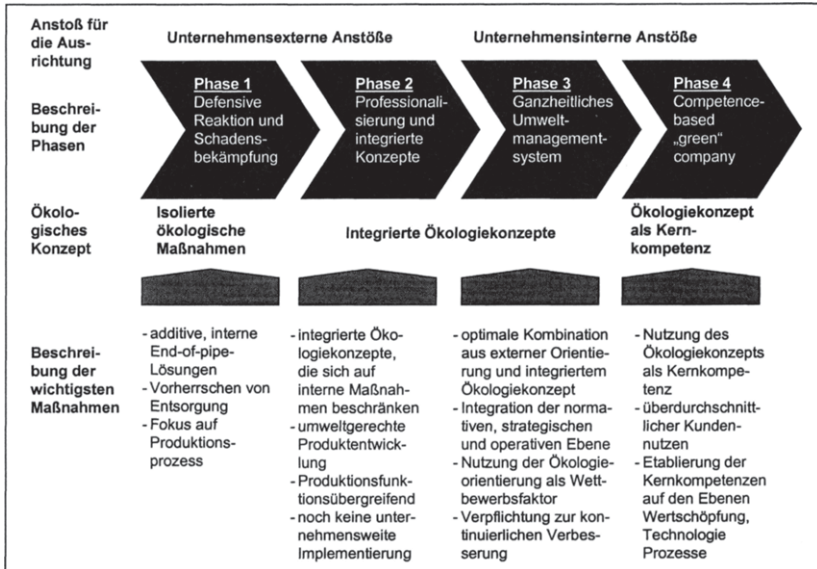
Anstoß für die Ausrichtung

Unternehmensexterne Anstöße

Unternehmensinterne Anstöße

Beschreibung der Phasen

Phase 1
Defensive Reaktion und Schadensbekämpfung

Phase 2
Professionalisierung und integrierte Konzepte

Phase 3
Ganzheitliches Umweltmanagementsystem

Phase 4
Competence-based „green" company

Ökologisches Konzept

Isolierte ökologische Maßnahmen

Integrierte Ökologiekonzepte

Ökologiekonzept als Kernkompetenz

Beschreibung der wichtigsten Maßnahmen

- additive, interne End-of-pipe-Lösungen
- Vorherrschen von Entsorgung
- Fokus auf Produktionsprozess

- integrierte Ökologiekonzepte, die sich auf interne Maßnahmen beschränken
- umweltgerechte Produktentwicklung
- Produktionsfunktionsübergreifend
- noch keine unternehmensweite Implementierung

- optimale Kombination aus externer Orientierung und integriertem Ökologiekonzept
- Integration der normativen, strategischen und operativen Ebene
- Nutzung der Ökologieorientierung als Wettbewerbsfaktor
- Verpflichtung zur kontinuierlichen Verbesserung

- Nutzung des Ökologiekonzepts als Kernkompetenz
- überdurchschnittlicher Kundennutzen
- Etablierung der Kernkompetenzen auf den Ebenen Wertschöpfung, Technologie Prozesse